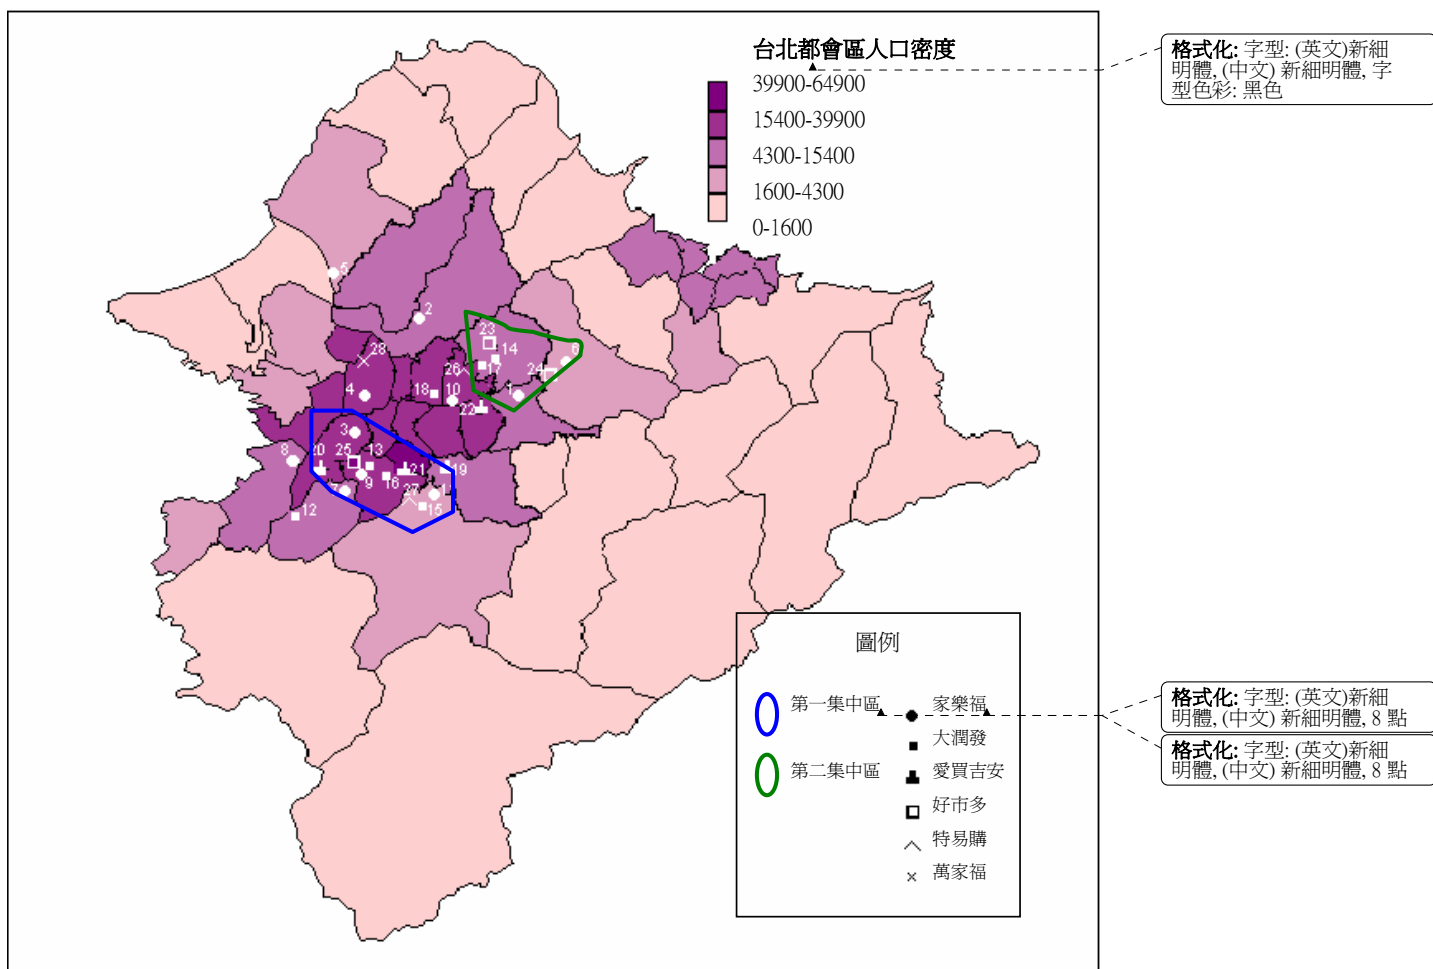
台北都會區人口密度
39900-64900
15400-39900
4300-15400
1600-4300
0-1600

5
2
23
14
28
26
17
24
4
18
10
1
22
3
8
20
25
13
21
19
9
16
27
11
12
15

圖例
第一集中區
第二集中區
家樂福
大潤發
愛買吉安
好市多
特易購
萬家福

格式化: 字型: (英文)新細明體, (中文) 新細明體, 字型色彩: 黑色

格式化: 字型: (英文)新細明體, (中文) 新細明體, 8 點

格式化: 字型: (英文)新細明體, (中文) 新細明體, 8 點